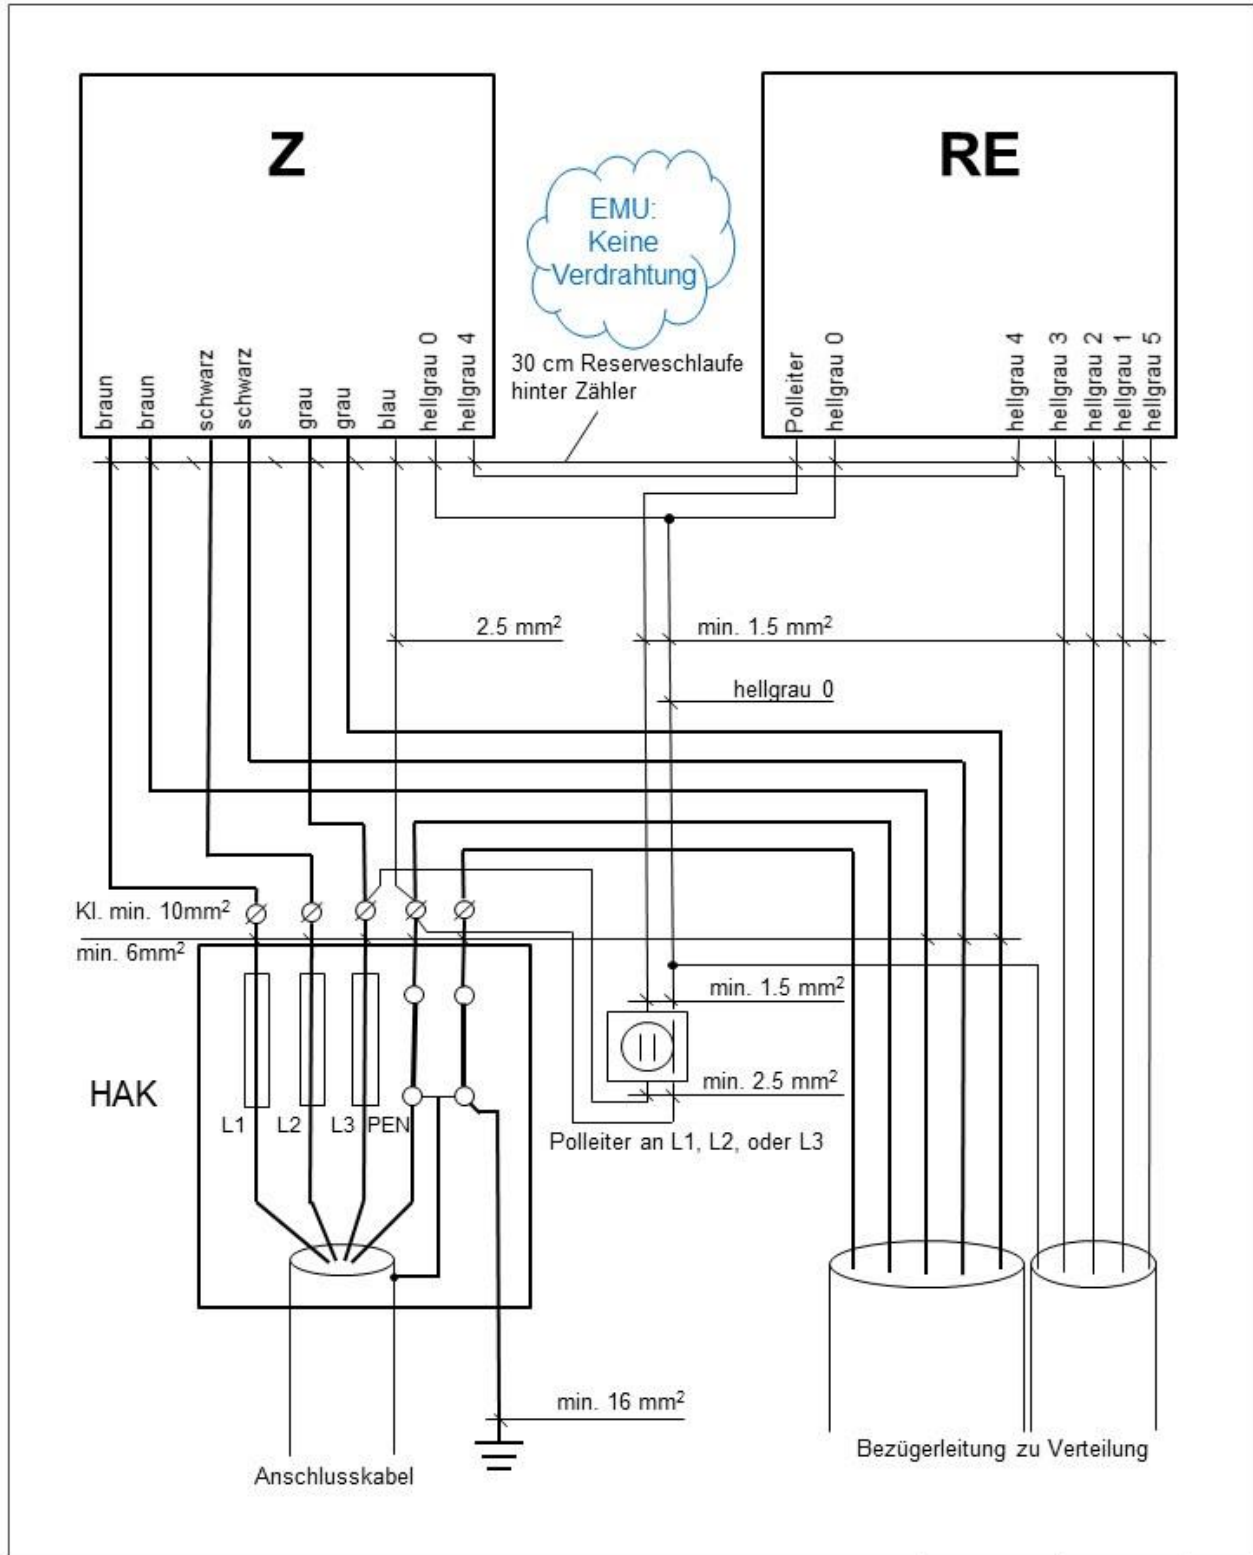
Z

RE

EMU:
Keine
Verdrahtung

braun braun schwarz schwarz grau grau blau hellgrau 0 hellgrau 4

30 cm Reserveschlaufe hinter Zähler

Polleiter hellgrau 0 hellgrau 4 hellgrau 3 hellgrau 2 hellgrau 1 hellgrau 5

2.5 mm$^2$

min. 1.5 mm$^2$

hellgrau 0

Kl. min. 10mm$^2$

min. 6mm$^2$

min. 1.5 mm$^2$

min. 2.5 mm$^2$

HAK

L1 L2 L3 PEN

Polleiter an L1, L2, oder L3

min. 16 mm$^2$

Anschlusskabel

Bezügerleitung zu Verteilung